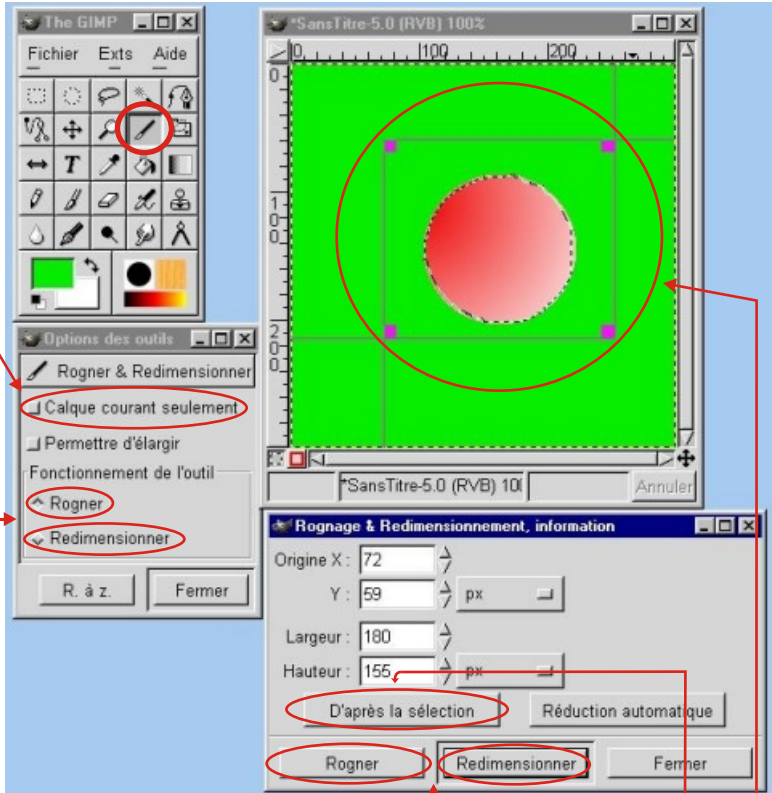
The GIMP

Fichier Exts Aide

*SansTitre-5.0 (RVB) 100%

0 100 200

0

1 0 0

2 0 0

*SansTitre-5.0 (RVB) 10(

Annuler

Options des outils

Rogner & Redimensionner

Calque courant seulement

Permettre d'élargir

Fonctionnement de l'outil

Rogner

Redimensionner

R. à z.

Fermer

Rognage & Redimensionnement, information

Origine X : 72

Y : 59

px

Largeur : 180

Hauteur : 155

px

D'après la sélection

Réduction automatique

Rogner

Redimensionner

Fermer